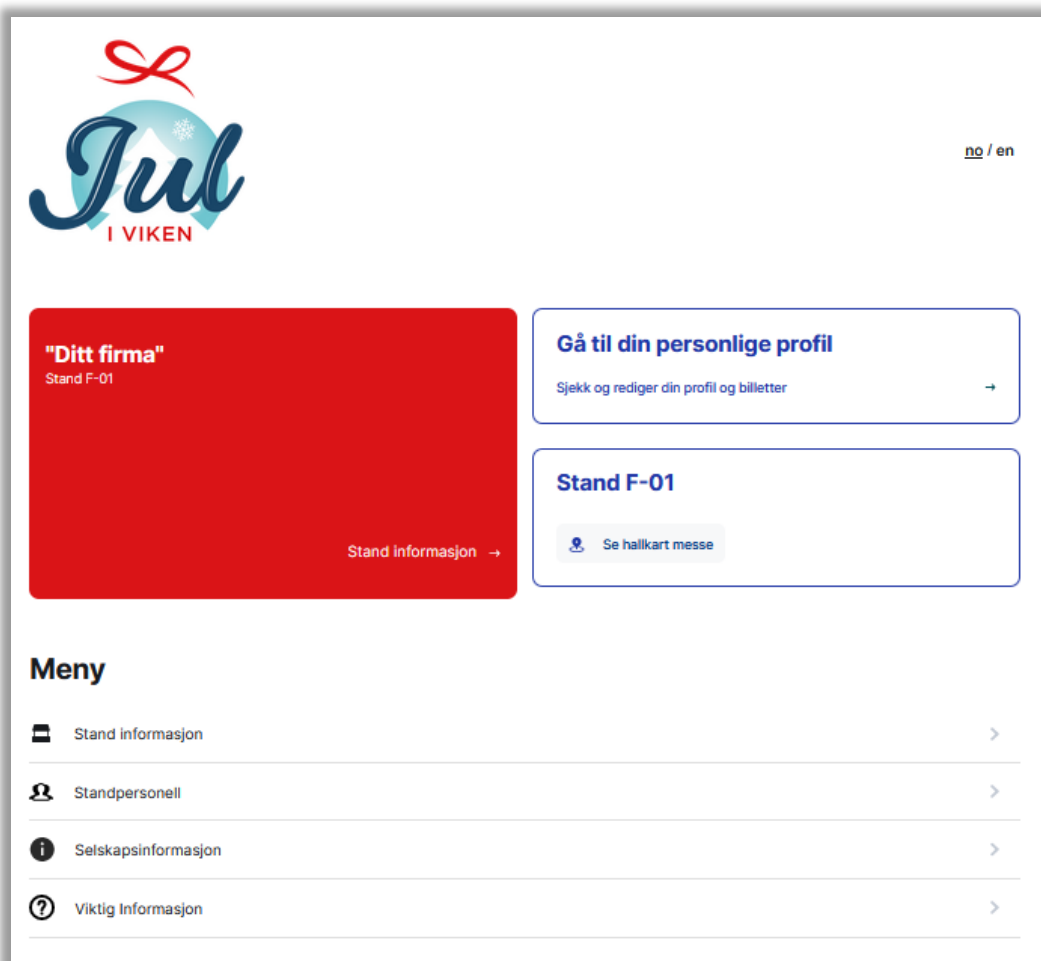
Jul
I VIKEN

no / en

"Ditt firma"
Stand F-01

Stand informasjon →

Gå til din personlige profil

Sjekk og rediger din profil og billetter →

Stand F-01

Se hallkart messe

Meny

Stand informasjon

Standpersonell

Selskapsinformasjon

Viktig Informasjon